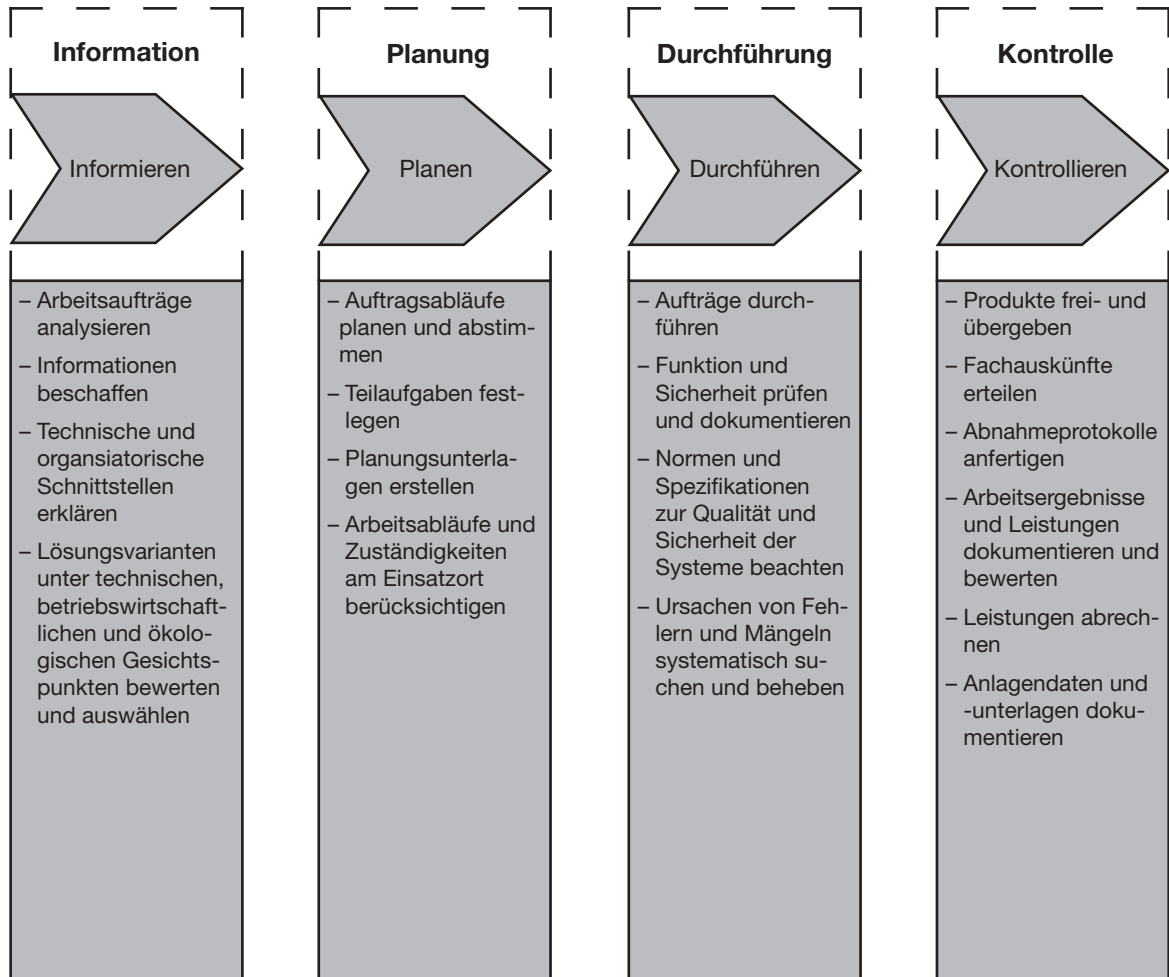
Information

Informieren

– Arbeitsaufträge analysieren
– Informationen beschaffen
– Technische und organsiatorische Schnittstellen erklären
– Lösungsvarianten unter technischen, betriebswirtschaftlichen und ökologischen Gesichtspunkten bewerten und auswählen

Planung

Planen

– Auftragsabläufe planen und abstimmen
– Teilaufgaben festlegen
– Planungsunterlagen erstellen
– Arbeitsabläufe und Zuständigkeiten am Einsatzort berücksichtigen

Durchführung

Durchführen

– Aufträge durchführen
– Funktion und Sicherheit prüfen und dokumentieren
– Normen und Spezifikationen zur Qualität und Sicherheit der Systeme beachten
– Ursachen von Fehlern und Mängeln systematisch suchen und beheben

Kontrolle

Kontrollieren

– Produkte frei- und übergeben
– Fachauskünfte erteilen
– Abnahmeprotokolle anfertigen
– Arbeitsergebnisse und Leistungen dokumentieren und bewerten
– Leistungen abrechnen
– Anlagendaten und -unterlagen dokumentieren